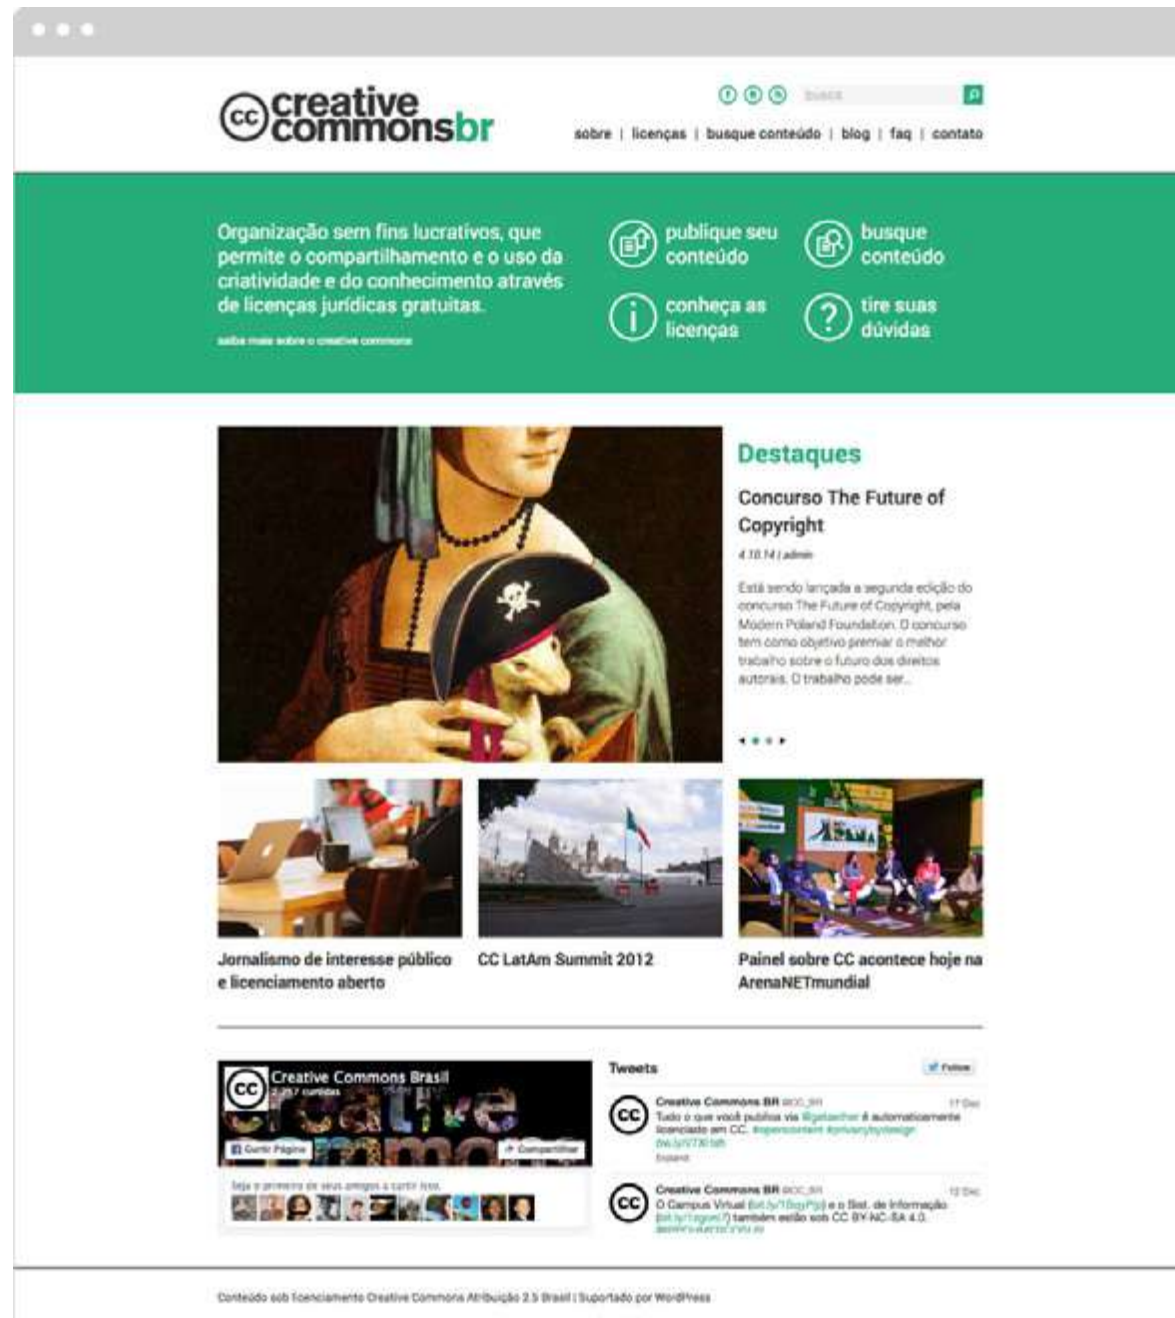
cc creative commonsbr

busca

sobre | licenças | busque conteúdo | blog | faq | contato

Organização sem fins lucrativos, que permite o compartilhamento e o uso da criatividade e do conhecimento através de licenças jurídicas gratuitas.

saiba mais sobre o creative commons

publique seu conteúdo

busque conteúdo

conheça as licenças

tire suas dúvidas

Destaques

Concurso The Future of Copyright

4.10.14 | admin

Está sendo lançada a segunda edição do concurso The Future of Copyright, pela Modern Poland Foundation. O concurso tem como objetivo premiar o melhor trabalho sobre o futuro dos direitos autorais. O trabalho pode ser...

Jornalismo de interesse público e licenciamento aberto

CC LatAm Summit 2012

Painel sobre CC acontece hoje na ArenaNETmundial

Creative Commons Brasil
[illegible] curtidas

Curtir Página

Compartilhar

Seja o primeiro de seus amigos a curtir isso.

Tweets

Follow

Creative Commons BR @CC_BR 17 Dec
Tudo o que você publica via @getasher é automaticamente licenciado em CC. #opencontent #privacybydesign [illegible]
Expand

Creative Commons BR @CC_BR 12 Dec
O Campus Virtual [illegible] e o Sist. de Informação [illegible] também estão sob CC BY-NC-SA 4.0. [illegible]

Conteúdo sob licenciamento Creative Commons Atribuição 2.5 Brasil | Suportado por WordPress